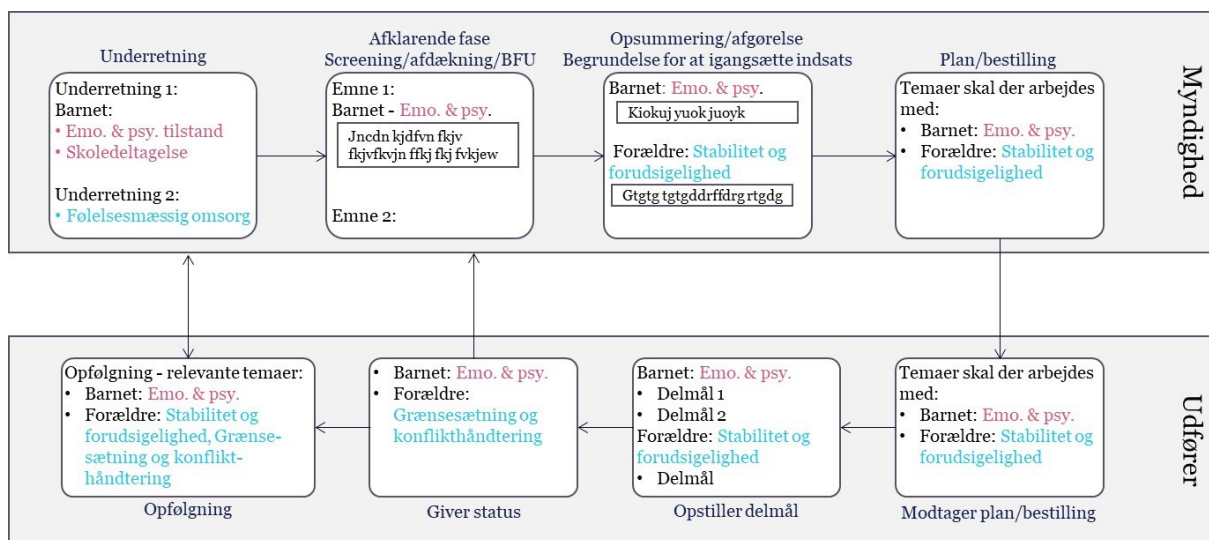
Myndighed

Underretning

Underretning 1:
Barnet:
• Emo. & psy. tilstand
• Skoledeltagelse

Underretning 2:
• Følelsesmæssig omsorg

Afklarende fase
Screening/afdækning/BFU

Emne 1:
Barnet - Emo. & psy.

Jncdn kjdfvn fkjv fkjvfkvjn ffkj fkj fvkjew

Emne 2:

Opsummering/afgørelse
Begrundelse for at igangsætte indsats

Barnet: Emo. & psy.

Kiokuj yuok juoyk

Forældre: Stabilitet og forudsigelighed

Gtgtg tgtgddrffdrg rtgdg

Plan/bestilling

Temaer skal der arbejdes med:
• Barnet: Emo. & psy.
• Forældre: Stabilitet og forudsigelighed

Udfører

Opfølgning - relevante temaer:
• Barnet: Emo. & psy.
• Forældre: Stabilitet og forudsigelighed, Grænsesætning og konflikthåndtering

Opfølgning

• Barnet: Emo. & psy.
• Forældre: Grænsesætning og konflikthåndtering

Giver status

Barnet: Emo. & psy.
• Delmål 1
• Delmål 2
Forældre: Stabilitet og forudsigelighed
• Delmål

Opstiller delmål

Temaer skal der arbejdes med:
• Barnet: Emo. & psy.
• Forældre: Stabilitet og forudsigelighed

Modtager plan/bestilling